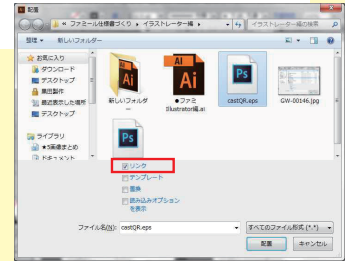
配置

« ファミール仕様書づくり » イラストレーター編 »

イラストレーター編の検索

整理 ▾　新しいフォルダー

お気に入り
ダウンロード
デスクトップ
最近の場所
最近表示した場所
デスクトップ

ライブラリ
ドキュメント

新しいフォルダー

●ファミ Illustrator編.ai

castQR.eps

GW-00146.jpg

リンク
テンプレート
置換
読み込みオプションを表示

ファイル名(N): castQR.eps

すべてのファイル形式 (*.*)

配置　キャンセル